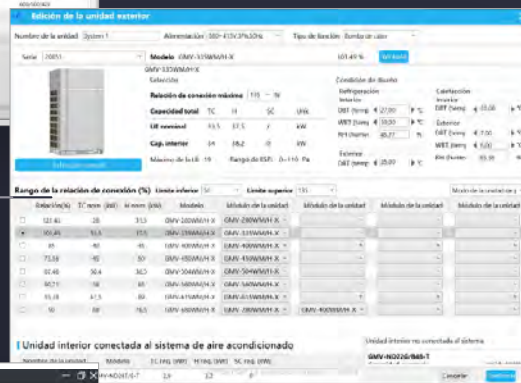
Relación de la unidad exterior

Nombre de la unidad System 1 Alimentación 380~415V,3Ph,50Hz Tipo de función Bomba de calor

Serie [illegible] Modelo GMV-335WM/H-X 101.49 % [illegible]

GMV-335WM/H-X
Selección

Relación de conexión máxima 135 ~ %

| Capacidad total | TC | TI | SC | |
|---|---|---|---|---|
| Lít nominal | 33.5 | 37.5 | / | kW |
| Cap. interior | 34 | 38.2 | 0 | kW |

Máximo de la IU 19 Rango de ESP: 0~110 Pa

Condición de diseño
Refrigeración Calefacción
Interior Interior
DBT (temp) 27.00 °C DBT (temp) 20.00 °C
WBT (temp) 19.00 °C
RH (humedad) 46.77 %
Exterior Exterior
DBT (temp) 35.00 °C DBT (temp) 7.00 °C
WBT (temp) 6.00 °C
RH (humedad) 86.86 %

Rango de la relación de conexión (%) Límite inferior 50 Límite superior 135 Modo de la unidad

| | Relación(%) | TC nom (kW) | TI nom (kW) | Modelos | Módulo de la unidad | Módulo de la unidad | Módulo de la unidad | Módulo de la unidad |
|---|---|---|---|---|---|---|---|---|
| | 121.40 | 28 | 31.5 | GMV-280WM/H-X | GMV-280WM/H-X | | | |
| | 101.49 | 33.5 | 37.5 | GMV-335WM/H-X | GMV-335WM/H-X | | | |
| | 85 | 40 | 45 | GMV-400WM/H-X | GMV-400WM/H-X | | | |
| | 75.56 | 45 | 50 | GMV-450WM/H-X | GMV-450WM/H-X | | | |
| | 67.46 | 50.4 | 56.5 | GMV-504WM/H-X | GMV-504WM/H-X | | | |
| | 60.71 | 56 | 63 | GMV-560WM/H-X | GMV-560WM/H-X | | | |
| | 55.28 | 61.5 | 69 | GMV-615WM/H-X | GMV-615WM/H-X | | | |
| | | | | GMV-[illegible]WM/H-X | GMV-280WM/H-X | GMV-400WM/H-X | | |

Unidad interior conectada al sistema de aire acondicionado

Nombre de la unidad Modelo TC req. (kW) TI req. (kW) SC req. (kW)
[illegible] 3.9 4.4 0

Unidad interior no conectada al sistema
GMV-N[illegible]/B45-T

Cancelar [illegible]